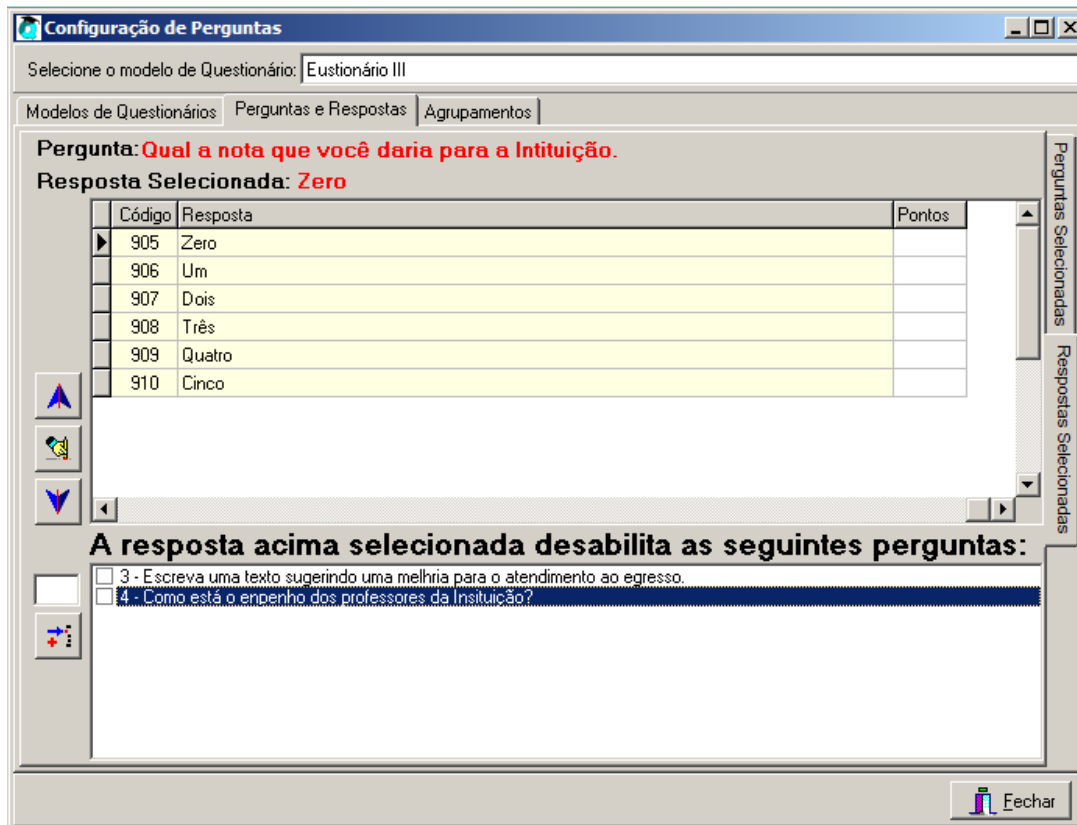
Configuração de Perguntas

Selecione o modelo de Questionário: Eustionário III

Modelos de Questionários | Perguntas e Respostas | Agrupamentos

Pergunta: Qual a nota que você daria para a Intituição.

Resposta Selecionada: Zero

| Código | Resposta | Pontos |
|---|---|---|
| 905 | Zero | |
| 906 | Um | |
| 907 | Dois | |
| 908 | Três | |
| 909 | Quatro | |
| 910 | Cinco | |

Perguntas Selecionadas

Respostas Selecionadas

A resposta acima selecionada desabilita as seguintes perguntas:

3 - Escreva uma texto sugerindo uma melhria para o atendimento ao egresso.
4 - Como está o enpenho dos professores da Insituição?

Fechar